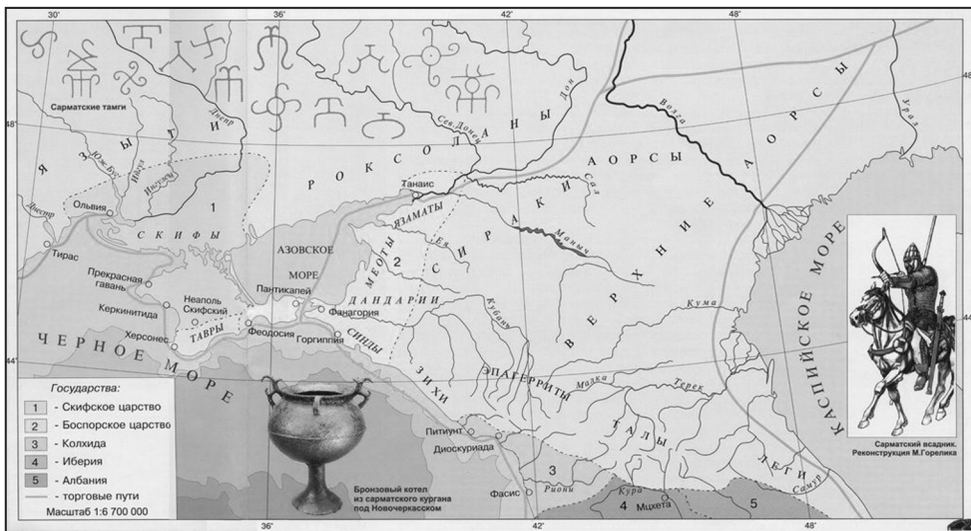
30° 36° 42° 48°

Сарматские тамги

48°

Я З Ы Г И

Ю. Буг

Днестр

Днепр

Ингул

Ингулец

Ольвия

1

С К И Ф Ы

Тирас

Прекрасная гавань

Керкинитида

Херсонес

Неаполь Скифский

ТАВРЫ

Феодосия

Пантикапей

Фанагория

Горгиппия

АЗОВСКОЕ МОРЕ

Р О К С О Л А Н Ы

Сев. Донец

Дон

Танаис

ЯЗАМАТЫ

МЕОТЫ

2

Ея

С И Р А К И

ДАНДАРИИ

СИНДЫ

Кубань

ЗИХИ

ЭПАГЕРРИТЫ

Маныч

Сал

А О Р С Ы

Волга

В Е Р Х Н И Е А О Р С Ы

Урал

Кума

Терек

Малка

ТАЛЫ

ЛЕГИ

Самур

КАСПИЙСКОЕ МОРЕ

44°

ЧЕРНОЕ МОРЕ

Питиунт

Диоскуриада

3

Фасис

Рион

Кура

4

Мцхета

5

Государства:

1 - Скифское царство

2 - Боспорское царство

3 - Колхида

4 - Иберия

5 - Албания

— - торговые пути

Масштаб 1:6 700 000

Бронзовый котел из сарматского кургана под Новочеркасском

Сарматский всадник. Реконструкция М.Горелика

36° 42° 48°